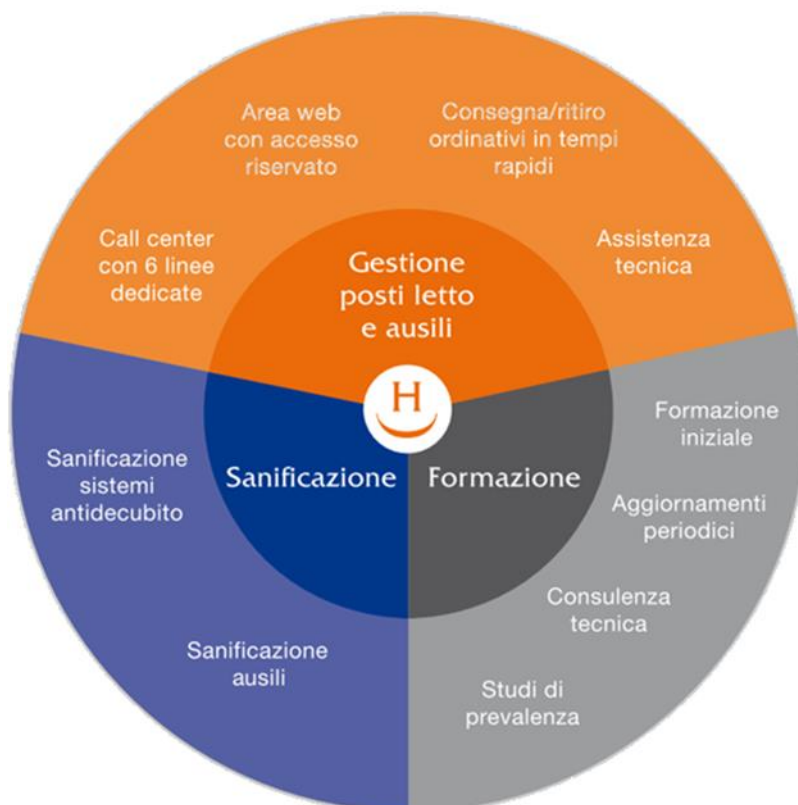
Area web con accesso riservato

Consegna/ritiro ordinativi in tempi rapidi

Call center con 6 linee dedicate

Assistenza tecnica

Gestione posti letto e ausili

H

Sanificazione

Formazione

Sanificazione sistemi antidecubito

Sanificazione ausili

Formazione iniziale

Aggiornamenti periodici

Consulenza tecnica

Studi di prevalenza